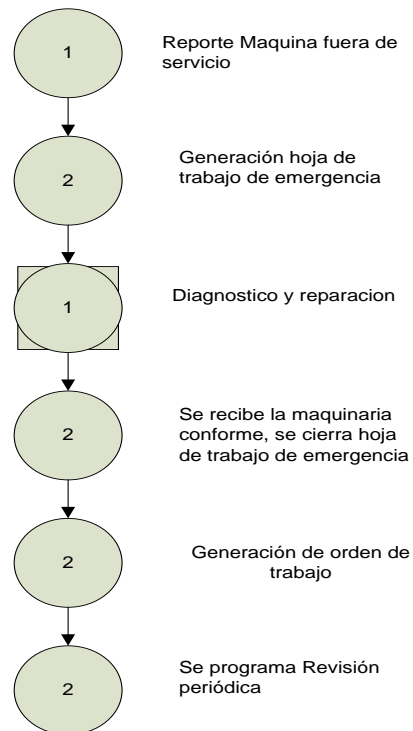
1

Reporte Maquina fuera de servicio

2

Generación hoja de trabajo de emergencia

1

Diagnostico y reparacion

2

Se recibe la maquinaria conforme, se cierra hoja de trabajo de emergencia

2

Generación de orden de trabajo

2

Se programa Revisión periódica